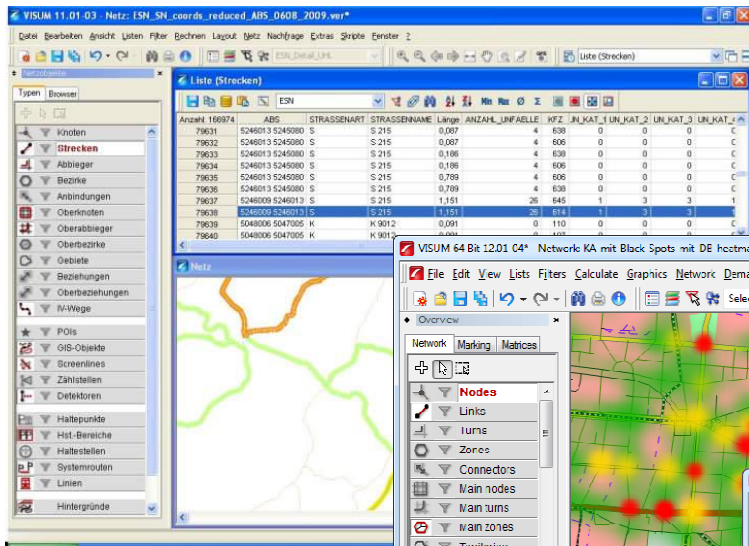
VISUM 11.01-03 - Netz: ESN_SN_coords_reduced_ABS_0608_2009.ver*

Datei Bearbeiten Ansicht Listen Filter Rechnen Layout Netz Nachfrage Extras Skripte Fenster ?

ESN_Detail_UHL

Liste (Strecken)

Netzobjekte

Typen Browser

Knoten
Strecken
Abbieger
Bezirke
Anbindungen
Oberknoten
Oberabbieger
Oberbezirke
Gebiete
Beziehungen
Oberbeziehungen
IV-Wege
POIs
GIS-Objekte
Screenlines
Zählstellen
Detektoren
Haltepunkte
Hst-Bereiche
Haltestellen
Systemrouten
Linien
Hintergründe

Liste (Strecken)

ESN

| Anzahl: 166974 | ABS | STRASSENART | STRASSENNAME | Länge | ANZAHL_UNFAELLE | KFZ | UN_KAT_1 | UN_KAT_2 | UN_KAT_3 | UN_KAT_4 |
|---|---|---|---|---|---|---|---|---|---|---|
| 79631 | 5246013 5245080 | S | S 215 | 0,087 | 4 | 638 | 0 | 0 | 0 | C |
| 79632 | 5246013 5245080 | S | S 215 | 0,087 | 4 | 606 | 0 | 0 | 0 | C |
| 79633 | 5246013 5245080 | S | S 215 | 0,186 | 4 | 638 | 0 | 0 | 0 | C |
| 79634 | 5246013 5245080 | S | S 215 | 0,186 | 4 | 606 | 0 | 0 | 0 | C |
| 79635 | 5246013 5245080 | S | S 215 | 0,789 | 4 | 606 | 0 | 0 | 0 | C |
| 79636 | 5246013 5245080 | S | S 215 | 0,789 | 4 | 638 | 0 | 0 | 0 | C |
| 79637 | 5246009 5246013 | S | S 215 | 1,151 | 26 | 645 | 1 | 3 | 3 | 1 |
| 79638 | 5246009 5246013 | S | S 215 | 1,151 | 26 | 614 | 1 | 3 | 3 | 1 |
| 79639 | 5048006 5047005 | K | K 9012 | 0,091 | 0 | 110 | 0 | 0 | 0 | C |
| 79640 | 5048006 5047005 | K | K 9012 | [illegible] | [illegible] | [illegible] | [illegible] | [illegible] | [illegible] | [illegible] |

Netz

VISUM 64 Bit 12.01 C4* Network KA mit Black Spots mit DE hostma

File Edit View Lists Filters Calculate Graphics Network Dema

Selec

Overview

Network Marking Matrices

Nodes
Links
Turns
Zones
Connectors
Main nodes
Main turns
Main zones